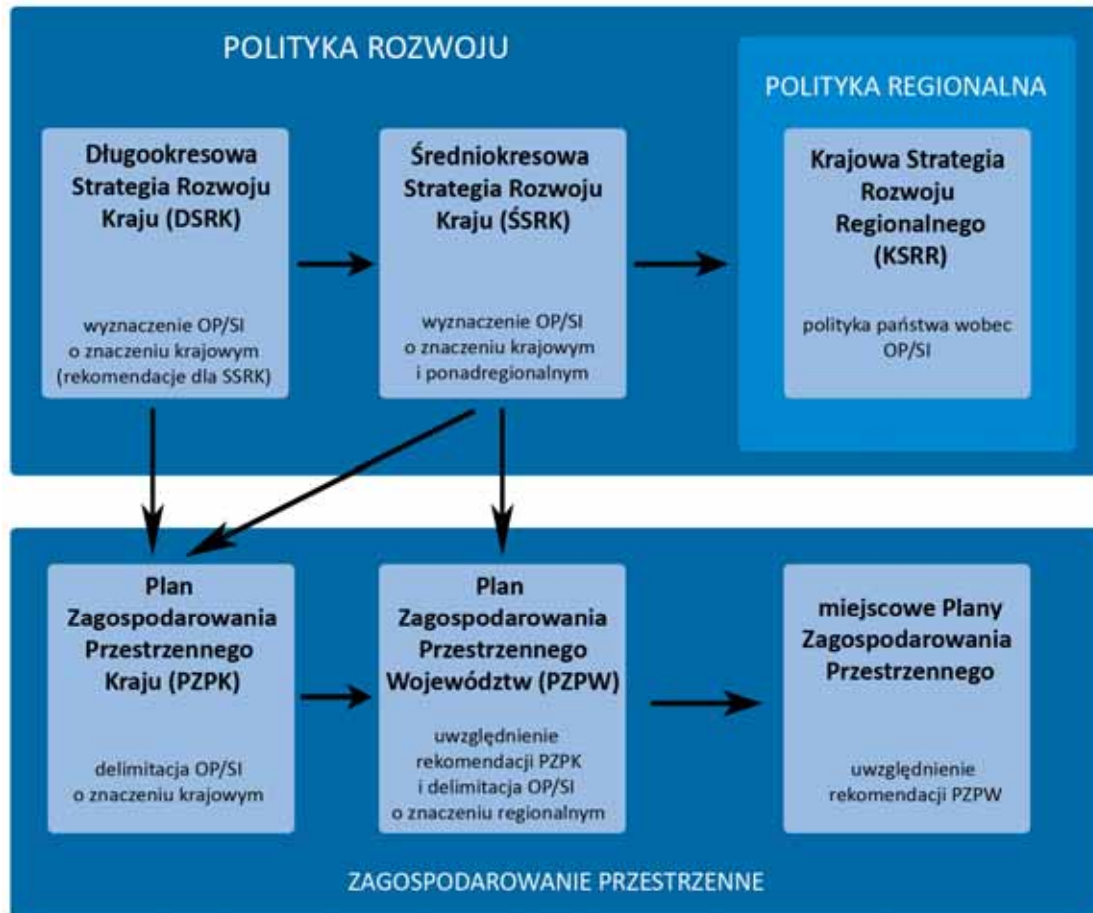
POLITYKA ROZWOJU

POLITYKA REGIONALNA

Długookresowa Strategia Rozwoju Kraju (DSRK)

wyznaczenie OP/SI o znaczeniu krajowym (rekomendacje dla SSRK)

Średniokresowa Strategia Rozwoju Kraju (ŚSRK)

wyznaczenie OP/SI o znaczeniu krajowym i ponadregionalnym

Krajowa Strategia Rozwoju Regionalnego (KSRR)

polityka państwa wobec OP/SI

Plan Zagospodarowania Przestrzennego Kraju (PZPK)

delimitacja OP/SI o znaczeniu krajowym

Plan Zagospodarowania Przestrzennego Województw (PZPW)

uwzględnienie rekomendacji PZPK i delimitacja OP/SI o znaczeniu regionalnym

miejscowe Plany Zagospodarowania Przestrzennego

uwzględnienie rekomendacji PZPW

ZAGOSPODAROWANIE PRZESTRZENNE